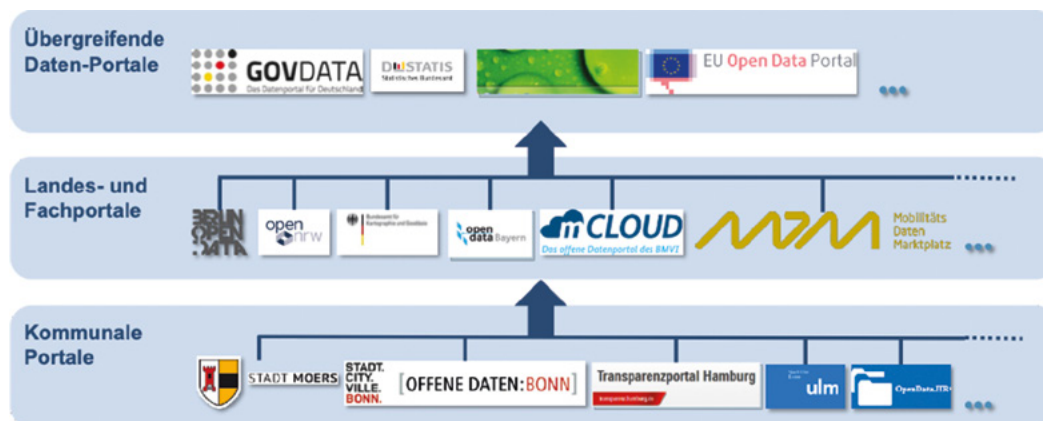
Übergreifende Daten-Portale

GOVDATA
Das Datenportal für Deutschland

DESTATIS
Statistisches Bundesamt

EU Open Data Portal

Landes- und Fachportale

BERLIN OPEN DATA

open nrw

Bundesamt für Kartographie und Geodäsie

open data Bayern

mCLOUD
Das offene Datenportal des BMVI

Mobilitäts Daten Marktplatz

Kommunale Portale

STADT MOERS

STADT. CITY. VILLE. BONN.

[OFFENE DATEN:BONN]

Transparenzportal Hamburg

ulm

OpenData.HRO